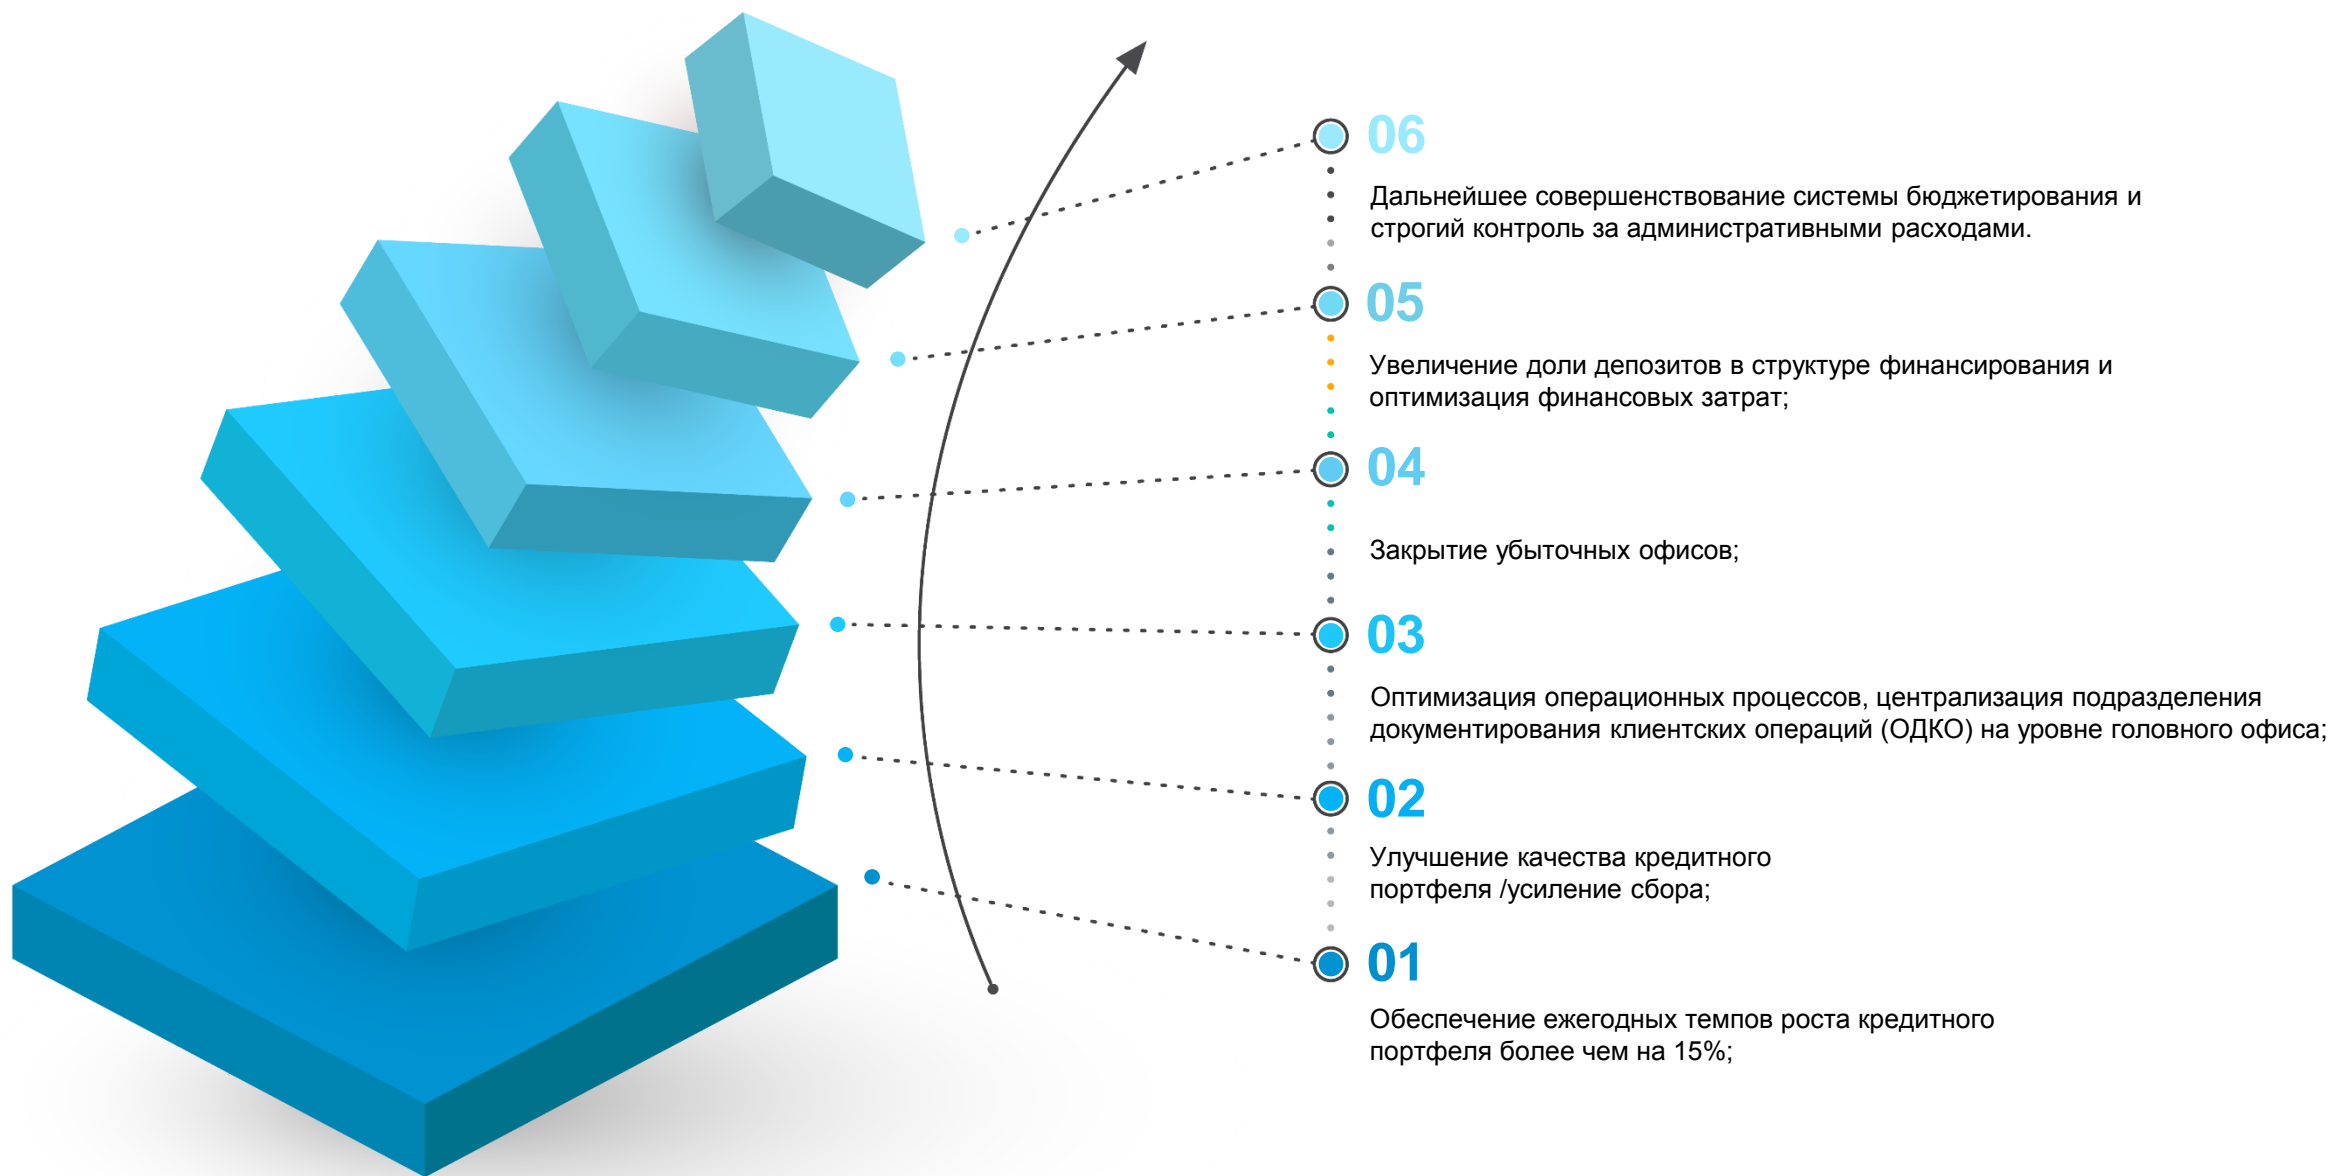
06

Дальнейшее совершенствование системы бюджетирования и строгий контроль за административными расходами.

05

Увеличение доли депозитов в структуре финансирования и оптимизация финансовых затрат;

04

Закрытие убыточных офисов;

03

Оптимизация операционных процессов, централизация подразделения документирования клиентских операций (ОДКО) на уровне головного офиса;

02

Улучшение качества кредитного портфеля /усиление сбора;

01

Обеспечение ежегодных темпов роста кредитного портфеля более чем на 15%;